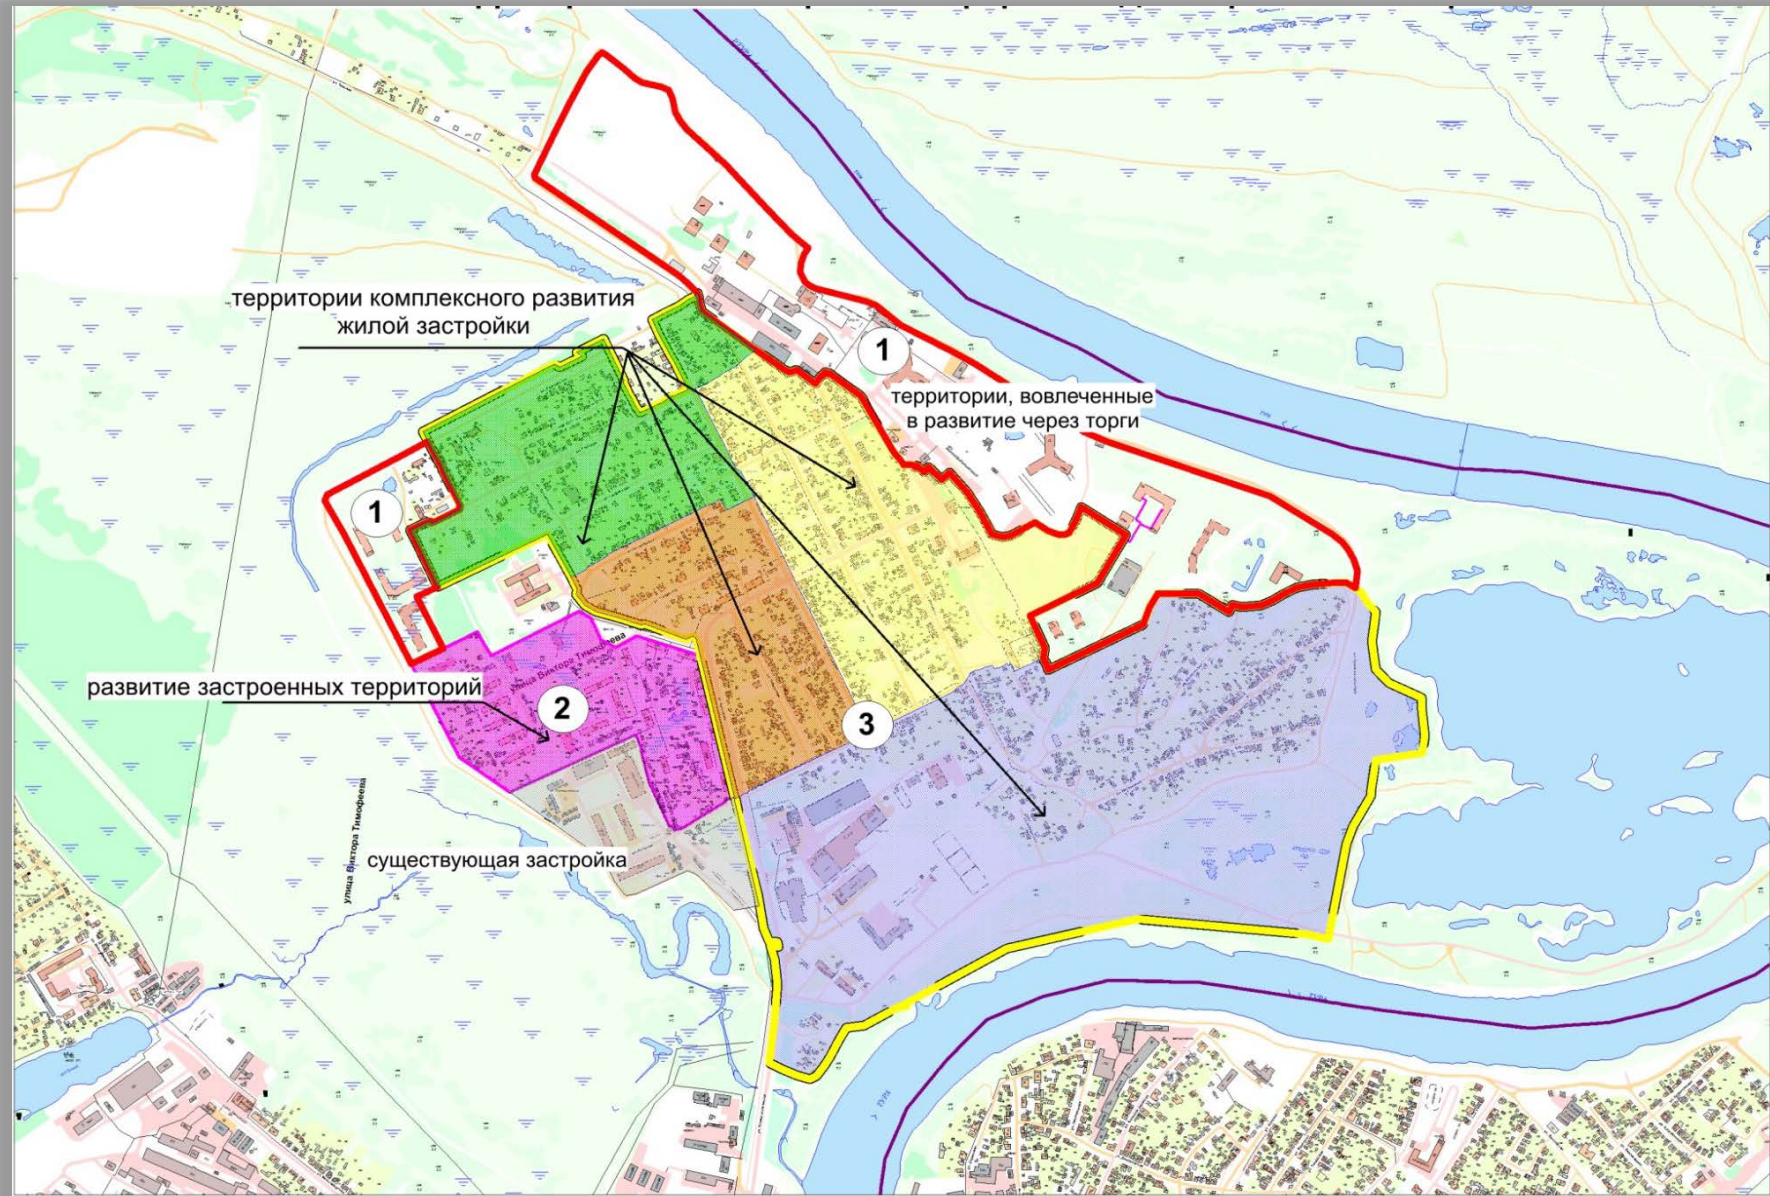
территории комплексного развития жилой застройки

1

территории, вовлеченные в развитие через торги

1

улица Виктора Тимофеева

развитие застроенных территорий

2

3

улица Виктора Тимофеева

существующая застройка